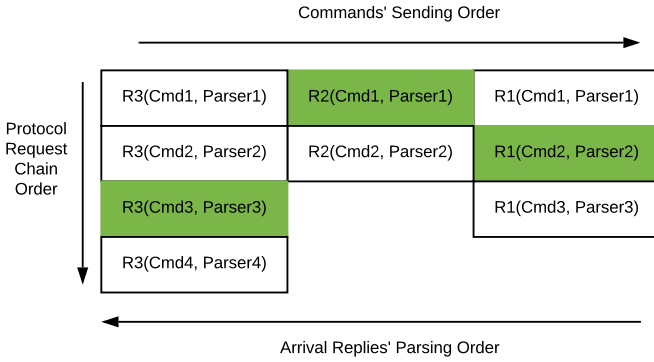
Commands' Sending Order

Protocol Request Chain Order

| R3(Cmd1, Parser1) | R2(Cmd1, Parser1) | R1(Cmd1, Parser1) |
|---|---|---|
| R3(Cmd2, Parser2) | R2(Cmd2, Parser2) | R1(Cmd2, Parser2) |
| R3(Cmd3, Parser3) | | R1(Cmd3, Parser3) |
| R3(Cmd4, Parser4) | | |

Arrival Replies' Parsing Order